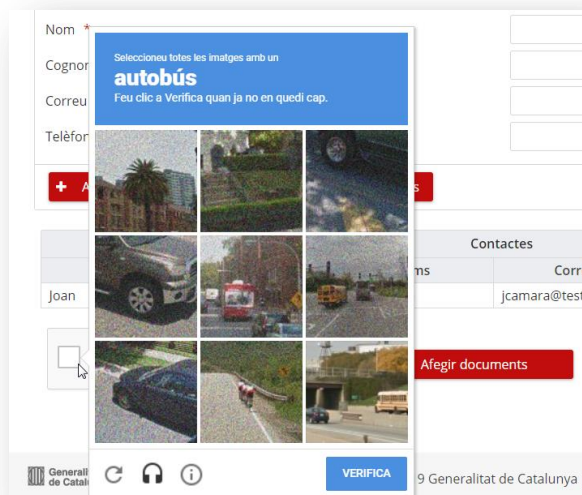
Nom *

Cognor

Correu

Telèfon

+ A

s

Contactes

ms

Corr

Joan

jcamara@test

Afegir documents

Generalit
de Catalu

9 Generalitat de Catalunya

Seleccioneu totes les imatges amb un
autobús
Feu clic a Verifica quan ja no en quedi cap.

VERIFICA